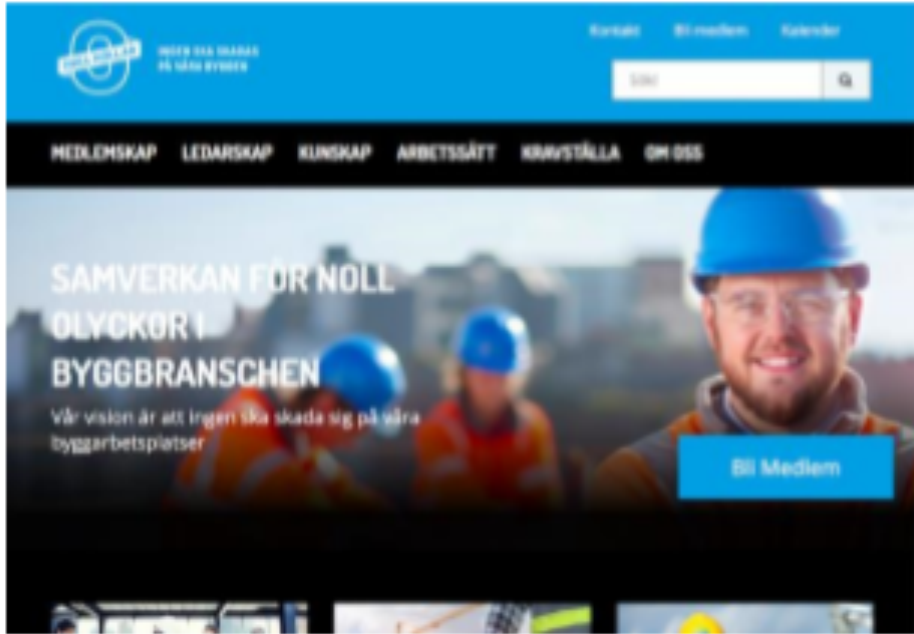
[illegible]

INGEN SKA SKADAS PÅ VÅRA BYGGEN

Kontakt Bli medlem Kalender

Sök

MEDLEMSKAP LEDARSKAP KUNSKAP ARBETSSÄTT KRAVSTÄLLA OM OSS

SAMVERKAN FÖR NOLL OLYCKOR I BYGGBRANSCHEN

Vår vision är att ingen ska skada sig på våra byggarbetsplatser

Bli Medlem